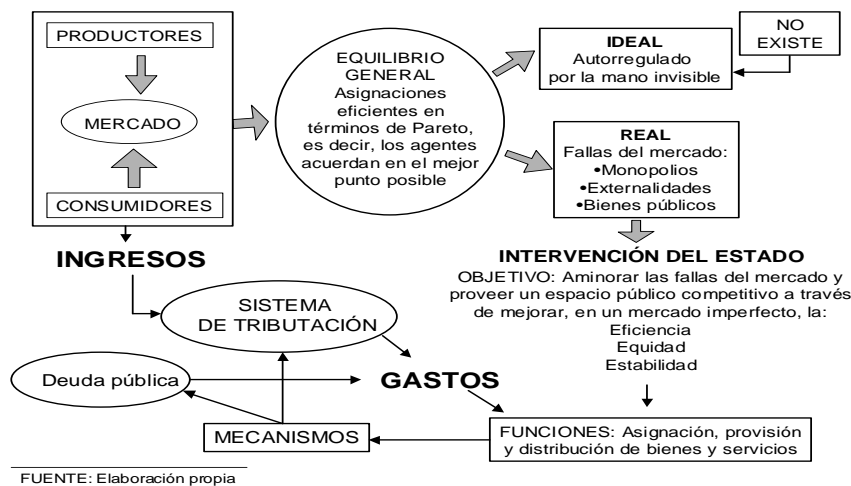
PRODUCTORES

MERCADO

CONSUMIDORES

EQUILIBRIO GENERAL
Asignaciones eficientes en términos de Pareto, es decir, los agentes acuerdan en el mejor punto posible

IDEAL
Autorregulado por la mano invisible

NO EXISTE

REAL
Fallas del mercado:
•Monopolios
•Externalidades
•Bienes públicos

INGRESOS

INTERVENCIÓN DEL ESTADO
OBJETIVO: Aminorar las fallas del mercado y proveer un espacio público competitivo a través de mejorar, en un mercado imperfecto, la:
Eficiencia
Equidad
Estabilidad

SISTEMA DE TRIBUTACIÓN

Deuda pública

GASTOS

MECANISMOS

FUNCIONES: Asignación, provisión y distribución de bienes y servicios

FUENTE: Elaboración propia